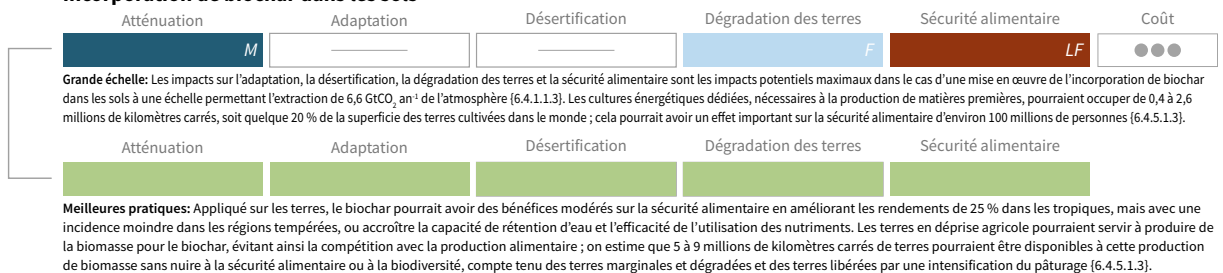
Atténuation | Adaptation | Désertification | Dégradation des terres | Sécurité alimentaire | Coût

M | | | F | LF | ●●●

**Grande échelle:** Les impacts sur l'adaptation, la désertification, la dégradation des terres et la sécurité alimentaire sont les impacts potentiels maximaux dans le cas d'une mise en œuvre de l'incorporation de biochar dans les sols à une échelle permettant l'extraction de 6,6 GtCO$_2$ an$^{-1}$ de l'atmosphère {6.4.1.1.3}. Les cultures énergétiques dédiées, nécessaires à la production de matières premières, pourraient occuper de 0,4 à 2,6 millions de kilomètres carrés, soit quelque 20 % de la superficie des terres cultivées dans le monde ; cela pourrait avoir un effet important sur la sécurité alimentaire d'environ 100 millions de personnes {6.4.5.1.3}.

Atténuation | Adaptation | Désertification | Dégradation des terres | Sécurité alimentaire

**Meilleures pratiques:** Appliqué sur les terres, le biochar pourrait avoir des bénéfices modérés sur la sécurité alimentaire en améliorant les rendements de 25 % dans les tropiques, mais avec une incidence moindre dans les régions tempérées, ou accroître la capacité de rétention d'eau et l'efficacité de l'utilisation des nutriments. Les terres en déprise agricole pourraient servir à produire de la biomasse pour le biochar, évitant ainsi la compétition avec la production alimentaire ; on estime que 5 à 9 millions de kilomètres carrés de terres pourraient être disponibles à cette production de biomasse sans nuire à la sécurité alimentaire ou à la biodiversité, compte tenu des terres marginales et dégradées et des terres libérées par une intensification du pâturage {6.4.5.1.3}.